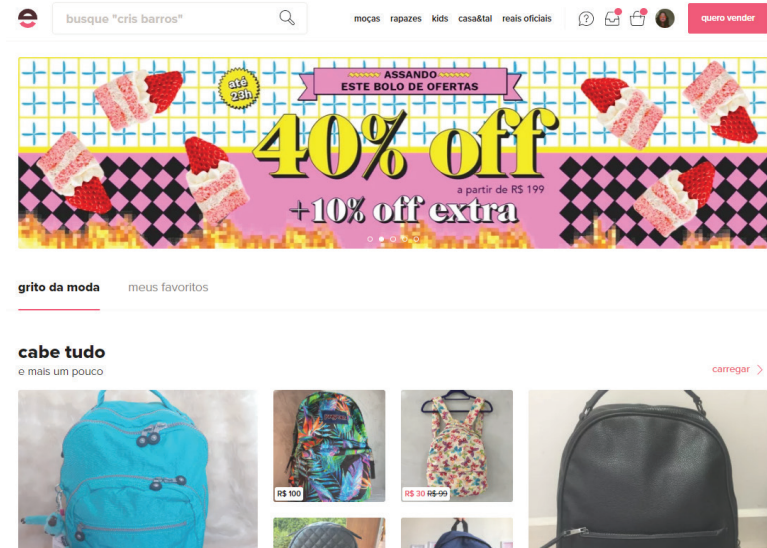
busque "cris barros"

moças rapazes kids casa&tal reais oficiais

quero vender

até 23h

ASSANDO ESTE BOLO DE OFERTAS

40% off

a partir de R$ 199

+10% off extra

grito da moda meus favoritos

cabe tudo
e mais um pouco

carregar

R$ 100

R$ 30 R$ 99